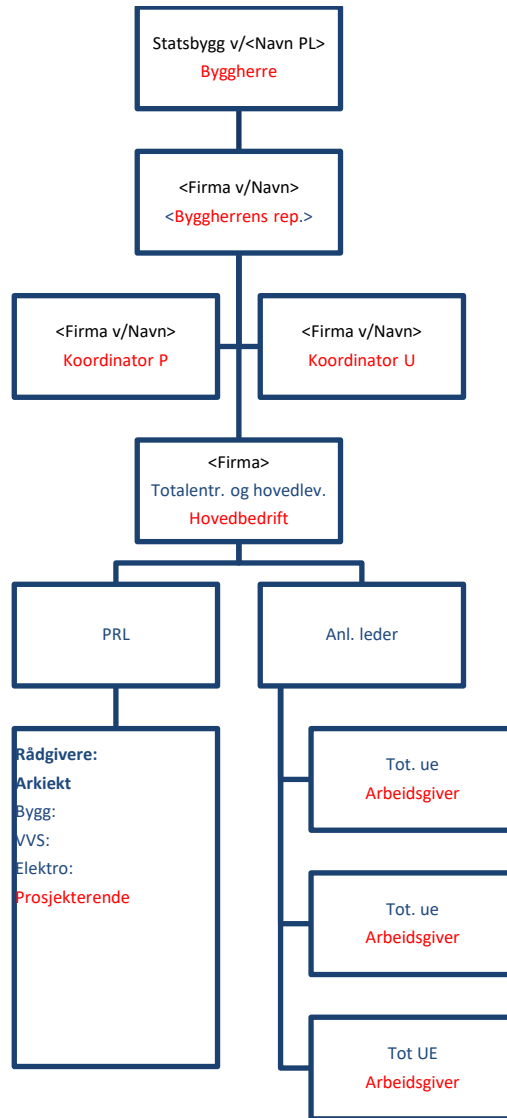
Statsbygg v/<Navn PL>
Byggherre

<Firma v/Navn>
<Byggherrens rep.>

<Firma v/Navn>
Koordinator P

<Firma v/Navn>
Koordinator U

<Firma>
Totalentr. og hovedlev.
Hovedbedrift

PRL

Anl. leder

Rådgivere:
Arkiekt
Bygg:
VVS:
Elektro:
Prosjekterende

Tot. ue
Arbeidsgiver

Tot. ue
Arbeidsgiver

Tot UE
Arbeidsgiver